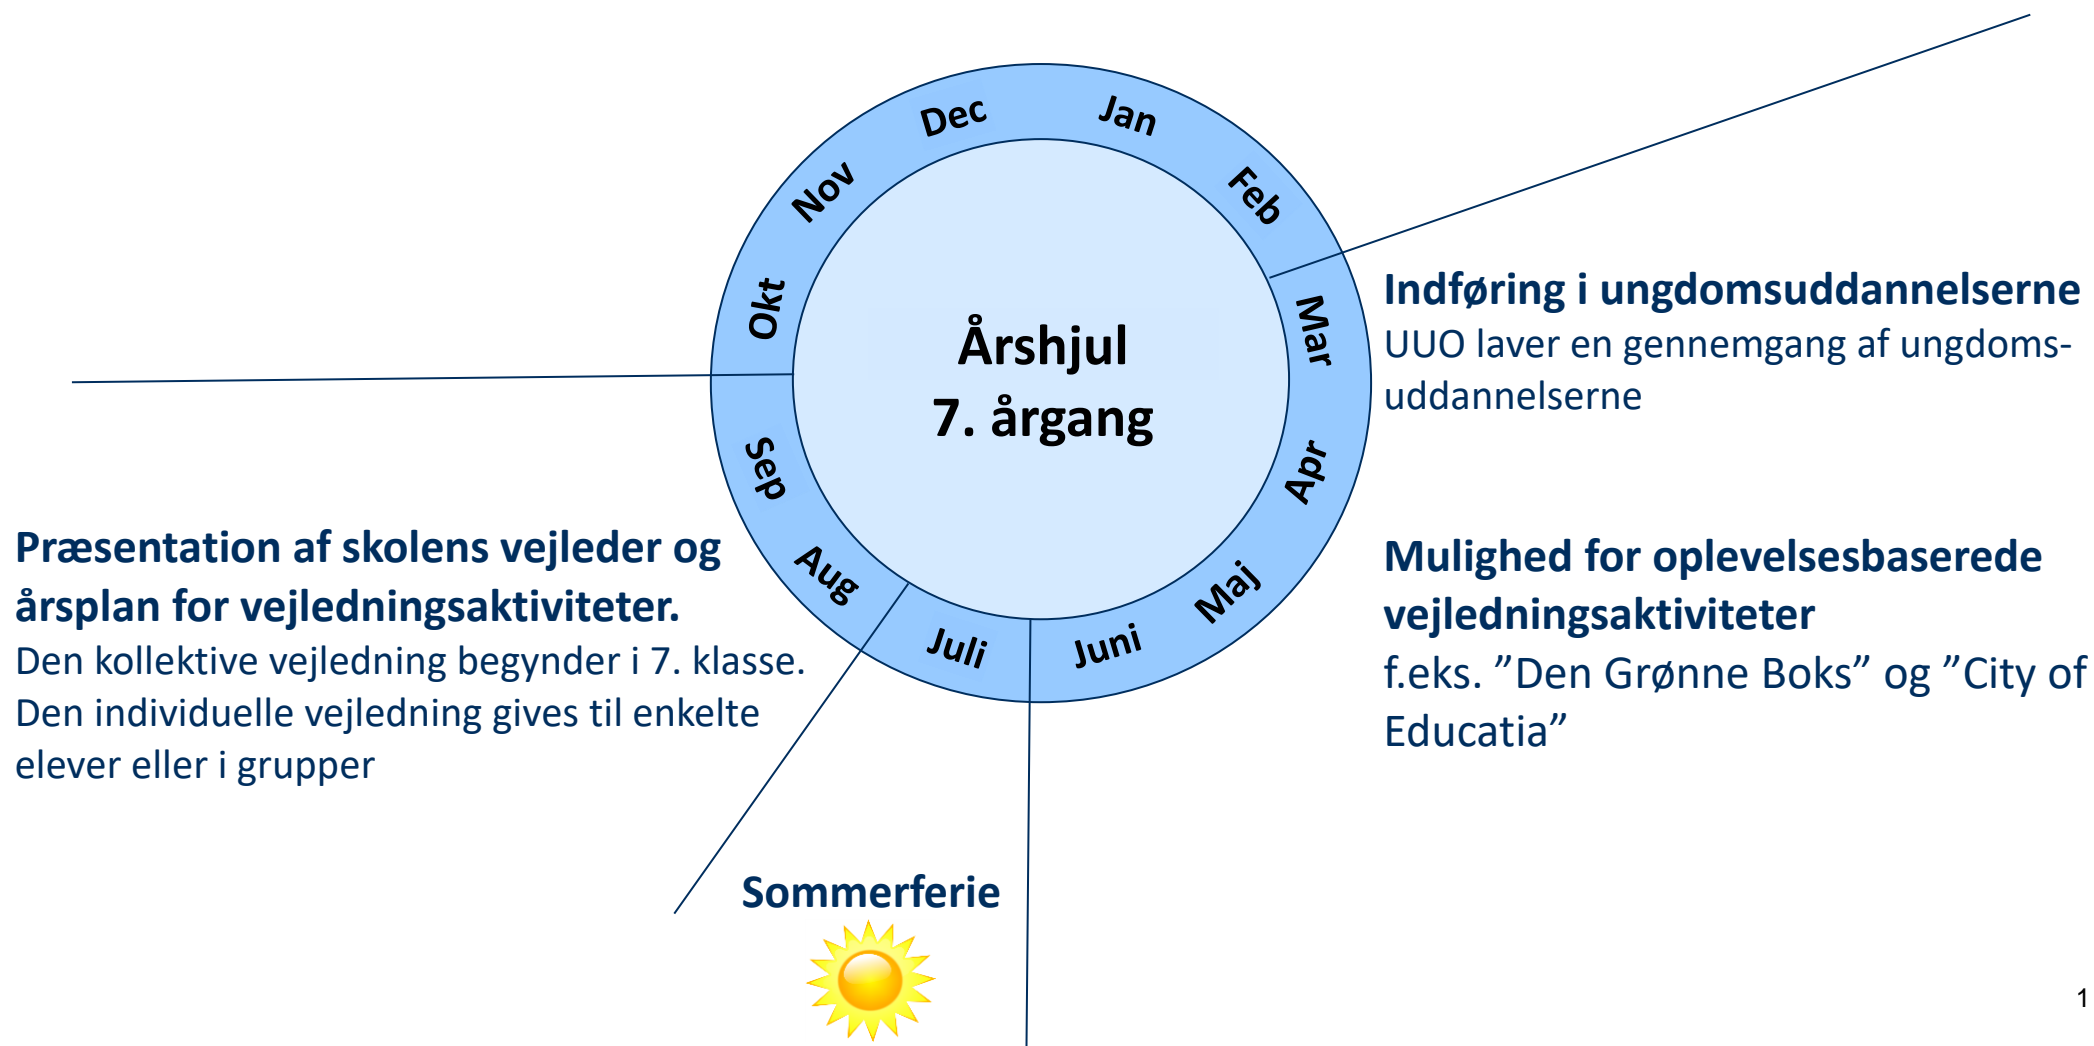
Dec
Jan
Nov
Feb
Okt
Mar
Årshjul
7. årgang
Sep
Apr
Aug
Maj
Juli
Juni

Indføring i ungdomsuddannelserne
UUO laver en gennemgang af ungdomsuddannelserne

Præsentation af skolens vejleder og årsplan for vejledningsaktiviteter.
Den kollektive vejledning begynder i 7. klasse. Den individuelle vejledning gives til enkelte elever eller i grupper

Mulighed for oplevelsesbaserede vejledningsaktiviteter
f.eks. ”Den Grønne Boks” og ”City of Educatia”

Sommerferie

1